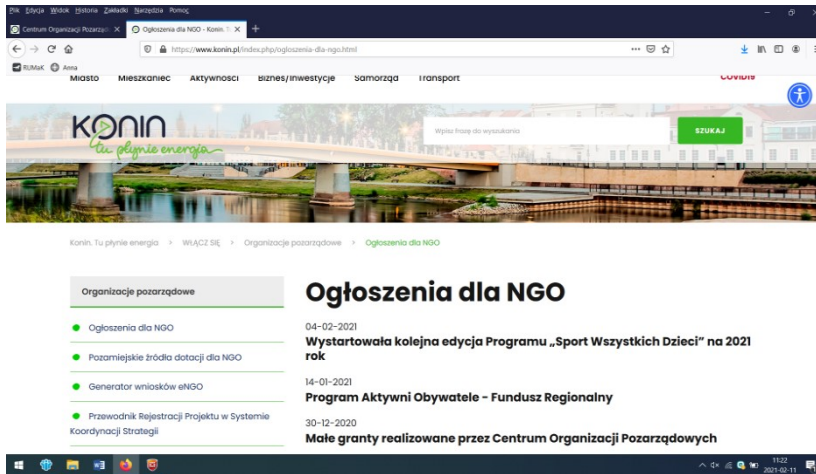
Plik Edycja Widok Historia Zakładki Narzędzia Pomoc

Centrum Organizacji Pozarząd ×
Ogłoszenia dla NGO - Konin.T ×
+

https://www.konin.pl/index.php/ogloszenia-dla-ngo.html

RUMaK
Anna

Miasto
Mieszkaniec
Aktywności
Biznes/Inwestycje
Samorząd
Transport
COVID19

KONIN
tu płynie energia

Wpisz frazę do wyszukania
SZUKAJ

Konin. Tu płynie energia > WŁĄCZ SIĘ > Organizacje pozarządowe > Ogłoszenia dla NGO

Organizacje pozarządowe

Ogłoszenia dla NGO

Pozamiejskie źródła dotacji dla NGO

Generator wniosków eNGO

Przewodnik Rejestracji Projektu w Systemie Koordynacji Strategii

Ogłoszenia dla NGO

04-02-2021
Wystartowała kolejna edycja Programu „Sport Wszystkich Dzieci" na 2021 rok

14-01-2021
Program Aktywni Obywatele - Fundusz Regionalny

30-12-2020
Małe granty realizowane przez Centrum Organizacji Pozarządowych

11:22
2021-02-11